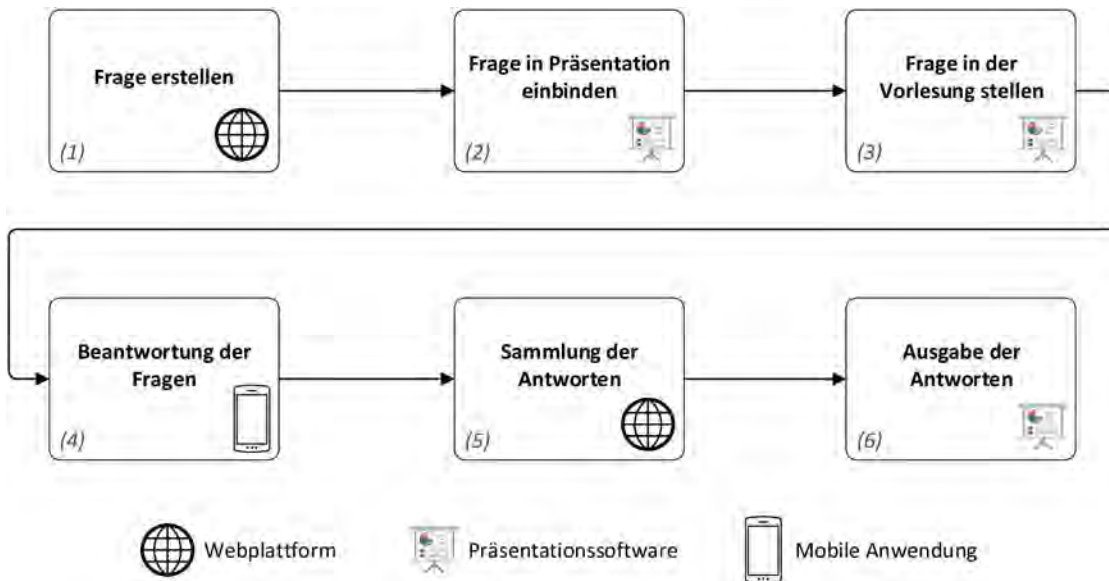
Frage erstellen
(1)

Frage in Präsentation einbinden
(2)

Frage in der Vorlesung stellen
(3)

Beantwortung der Fragen
(4)

Sammlung der Antworten
(5)

Ausgabe der Antworten
(6)

Webplattform

Präsentationssoftware

Mobile Anwendung